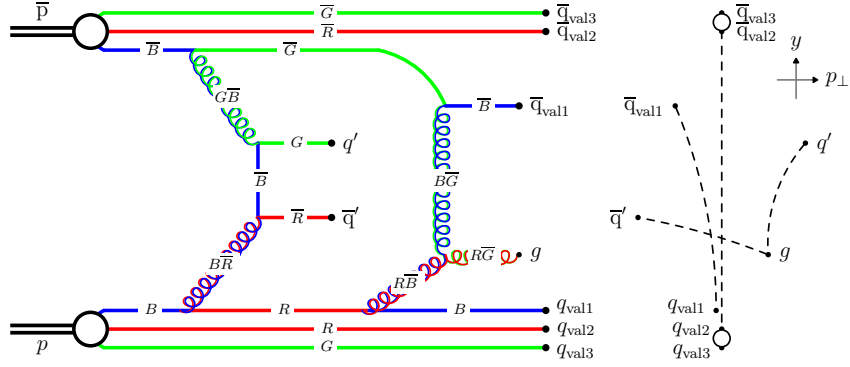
$\overline{\text{p}}$

$\overline{G}$

$\overline{R}$

$\overline{\text{q}}_{\text{val3}}$

$\overline{\text{q}}_{\text{val2}}$

$\overline{B}$

$\overline{G}$

$G\overline{B}$

$\overline{B}$

$\overline{\text{q}}_{\text{val1}}$

$G$

$q'$

$\overline{B}$

$B\overline{G}$

$\overline{R}$

$\overline{\text{q}}'$

$R\overline{G}$

$g$

$B\overline{R}$

$R\overline{B}$

$B$

$R$

$B$

$q_{\text{val1}}$

$R$

$q_{\text{val2}}$

$p$

$G$

$q_{\text{val3}}$

$\overline{\text{q}}_{\text{val3}}$

$\overline{\text{q}}_{\text{val2}}$

$y$

$p_{\perp}$

$\overline{\text{q}}_{\text{val1}}$

$q'$

$\overline{\text{q}}'$

$g$

$q_{\text{val1}}$

$q_{\text{val2}}$

$q_{\text{val3}}$